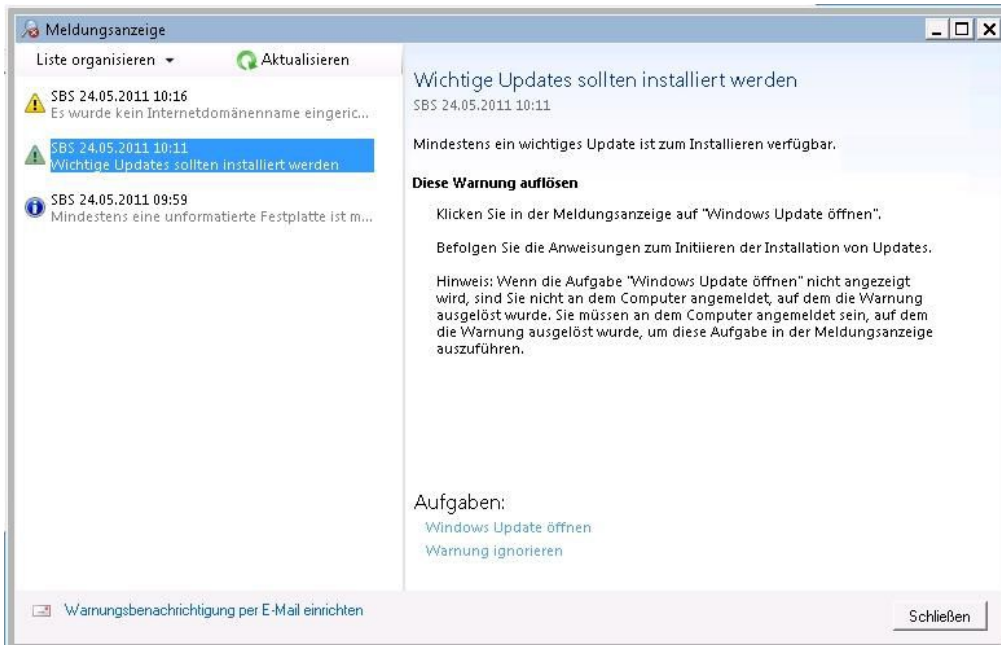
Meldungsanzeige

Liste organisieren

Aktualisieren

SBS 24.05.2011 10:16
Es wurde kein Internetdomänenname eingeric...

SBS 24.05.2011 10:11
Wichtige Updates sollten installiert werden

SBS 24.05.2011 09:59
Mindestens eine unformatierte Festplatte ist m...

Wichtige Updates sollten installiert werden
SBS 24.05.2011 10:11

Mindestens ein wichtiges Update ist zum Installieren verfügbar.

Diese Warnung auflösen

Klicken Sie in der Meldungsanzeige auf "Windows Update öffnen".

Befolgen Sie die Anweisungen zum Initiieren der Installation von Updates.

Hinweis: Wenn die Aufgabe "Windows Update öffnen" nicht angezeigt wird, sind Sie nicht an dem Computer angemeldet, auf dem die Warnung ausgelöst wurde. Sie müssen an dem Computer angemeldet sein, auf dem die Warnung ausgelöst wurde, um diese Aufgabe in der Meldungsanzeige auszuführen.

Aufgaben:
Windows Update öffnen
Warnung ignorieren

Warnungsbenachrichtigung per E-Mail einrichten

Schließen